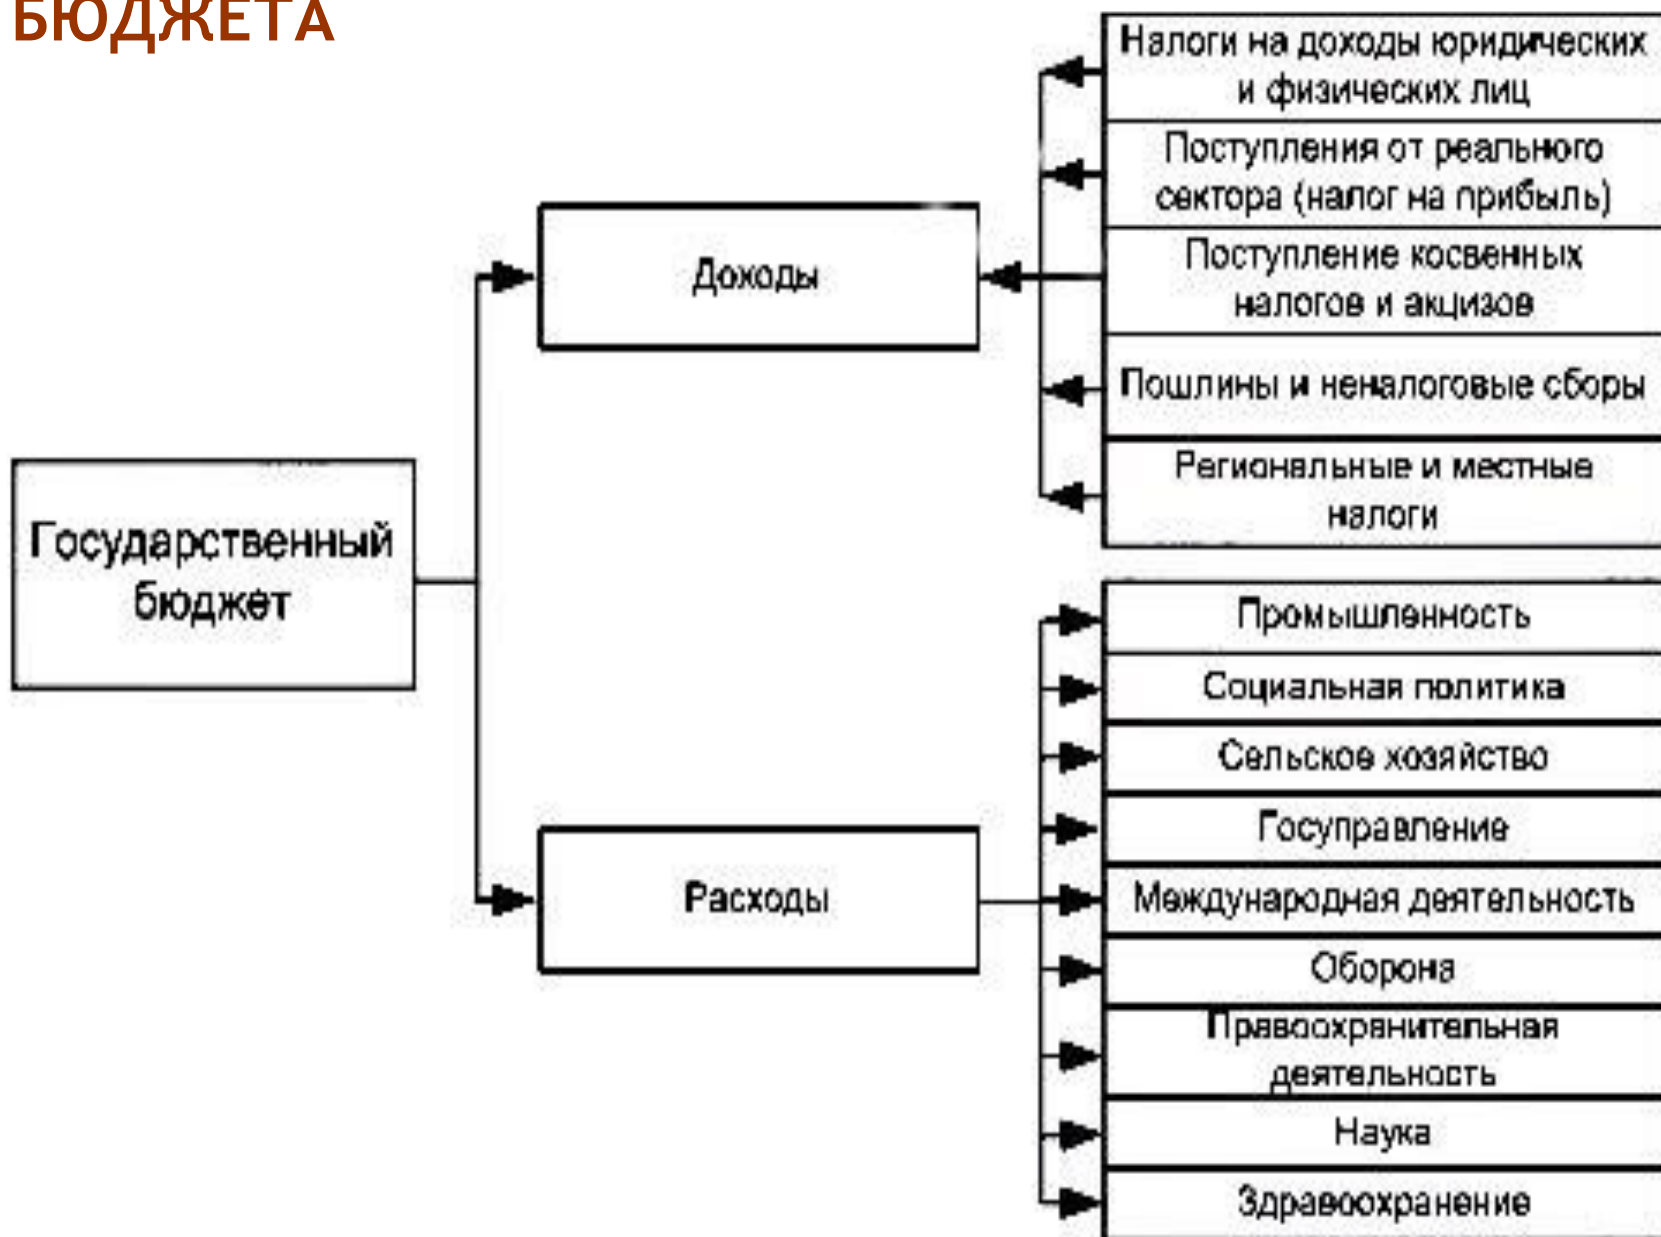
БЮДЖЕТА

Государственный бюджет

Доходы

Расходы

Налоги на доходы юридических и физических лиц

Поступления от реального сектора (налог на прибыль)

Поступление косвенных налогов и акцизов

Пошлины и неналоговые сборы

Региональные и местные налоги

Промышленность

Социальная политика

Сельское хозяйство

Госуправление

Международная деятельность

Оборона

Правоохранительная деятельность

Наука

Здравоохранение